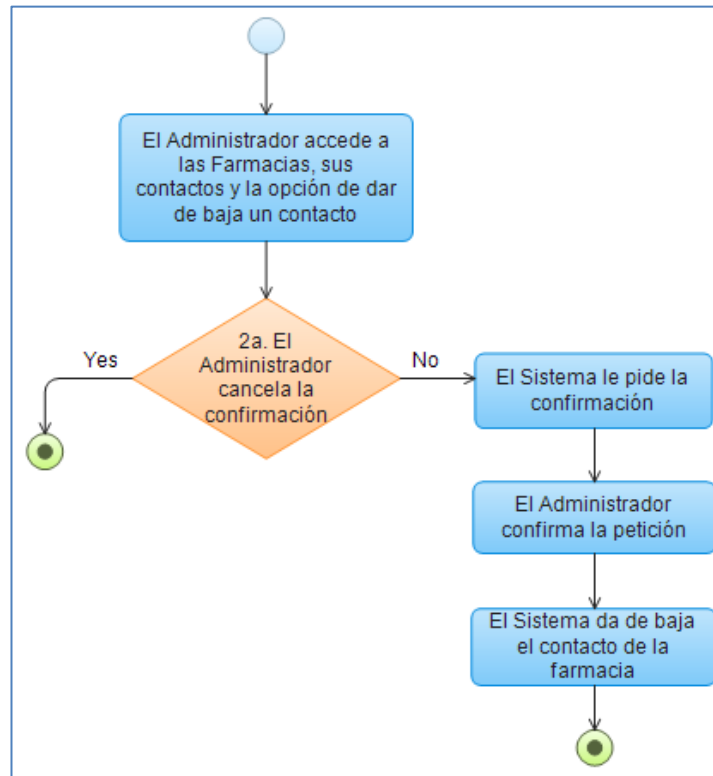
El Administrador accede a las Farmacias, sus contactos y la opción de dar de baja un contacto

2a. El Administrador cancela la confirmación

Yes

No

El Sistema le pide la confirmación

El Administrador confirma la petición

El Sistema da de baja el contacto de la farmacia